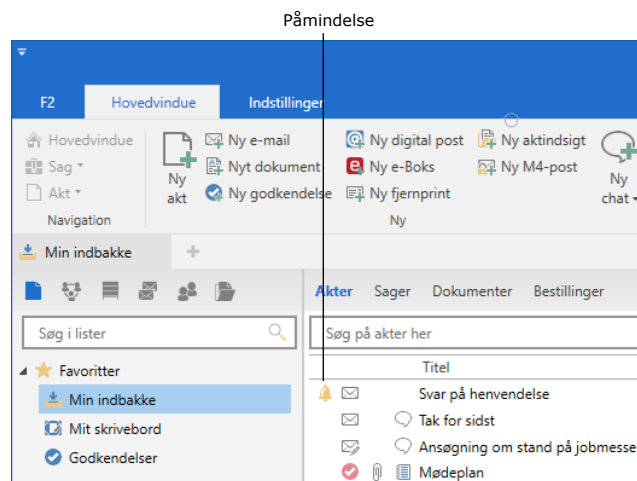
Påmindelse

F2
Hovedvindue
Indstillinger

Hovedvindue
Sag
Akt
Navigation

Ny akt
Ny e-mail
Nyt dokument
Ny godkendelse
Ny digital post
Ny e-Boks
Ny fjernprint
Ny aktindsigt
Ny M4-post
Ny chat
Ny

Min indbakke

Søg i lister
Favoritter
Min indbakke
Mit skrivebord
Godkendelser

Akter
Sager
Dokumenter
Bestillinger
Søg på akter her
Titel
Svar på henvendelse
Tak for sidst
Ansøgning om stand på jobmesse
Mødeplan